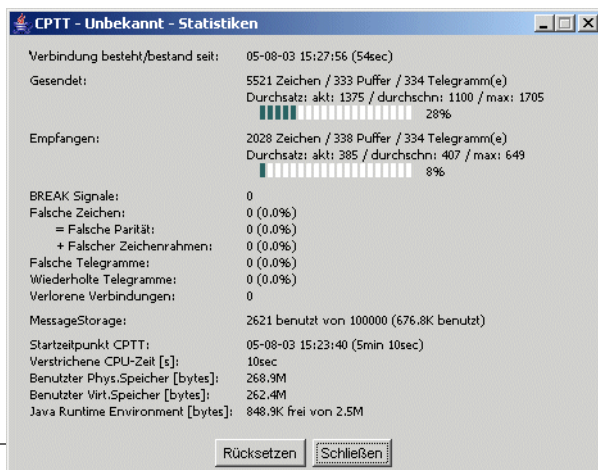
CPTT - Unbekannt - Statistiken

| | |
|---|---|
| Verbindung besteht/bestand seit: | 05-08-03 15:27:56 (54sec) |
| Gesendet: | 5521 Zeichen / 333 Puffer / 334 Telegramm(e) Durchsatz: akt: 1375 / durchschn: 1100 / max: 1705 28% |
| Empfangen: | 2028 Zeichen / 338 Puffer / 334 Telegramm(e) Durchsatz: akt: 385 / durchschn: 407 / max: 649 8% |
| BREAK Signale: | 0 |
| Falsche Zeichen: | 0 (0.0%) |
| = Falsche Parität: | 0 (0.0%) |
| + Falscher Zeichenrahmen: | 0 (0.0%) |
| Falsche Telegramme: | 0 (0.0%) |
| Wiederholte Telegramme: | 0 (0.0%) |
| Verlorene Verbindungen: | 0 |
| MessageStorage: | 2621 benutzt von 100000 (676.8K benutzt) |
| Startzeitpunkt CPTT: | 05-08-03 15:23:40 (5min 10sec) |
| Verstrichene CPU-Zeit [s]: | 10sec |
| Benutzter Phys.Speicher [bytes]: | 268.9M |
| Benutzter Virt.Speicher [bytes]: | 262.4M |
| Java Runtime Environment [bytes]: | 848.9K frei von 2.5M |

Rücksetzen Schließen